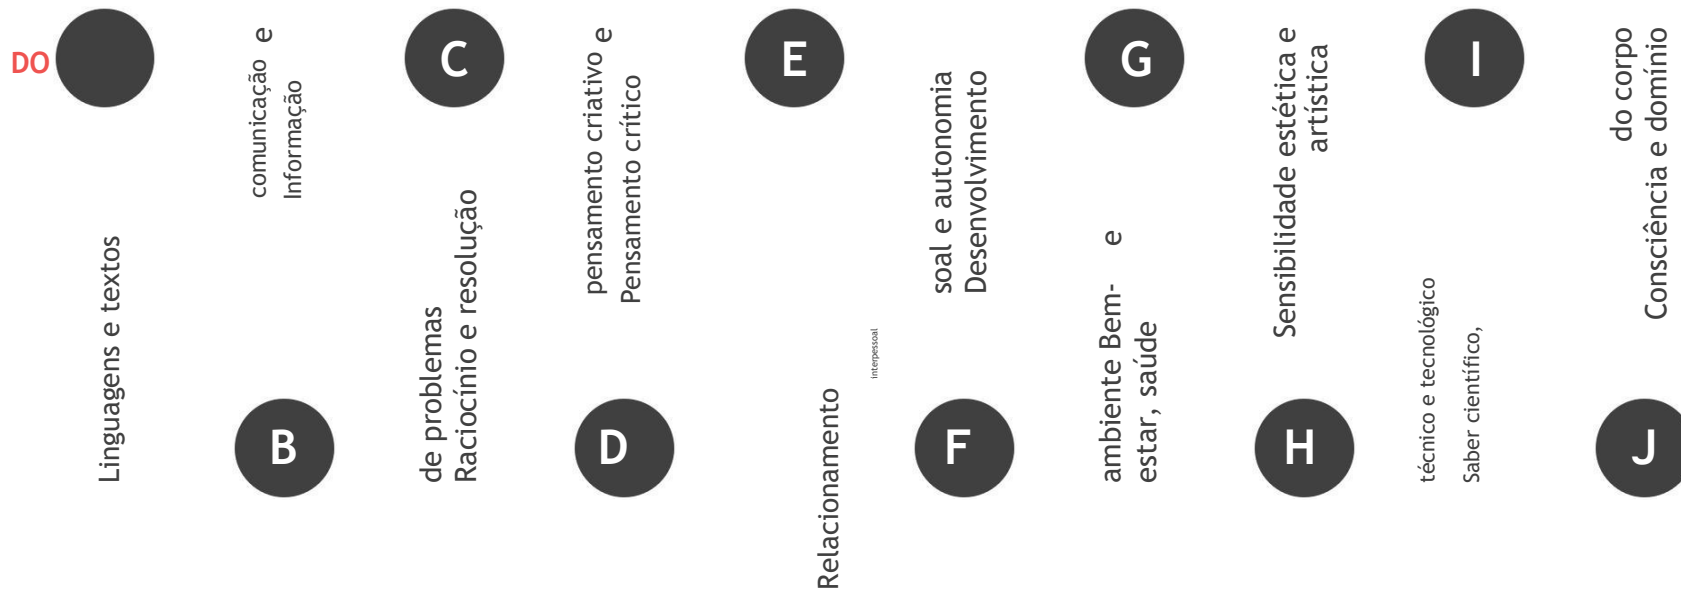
DO

Linguagens e textos

B

comunicação e
Informação

C

de problemas
Raciocínio e resolução

D

pensamento criativo e
Pensamento crítico

E

Relacionamento

interpessoal

F

soal e autonomia
Desenvolvimento

G

ambiente Bem- e
estar, saúde

H

Sensibilidade estética e
artística

técnico e tecnológico
Saber científico,

I

J

do corpo
Consciência e domínio